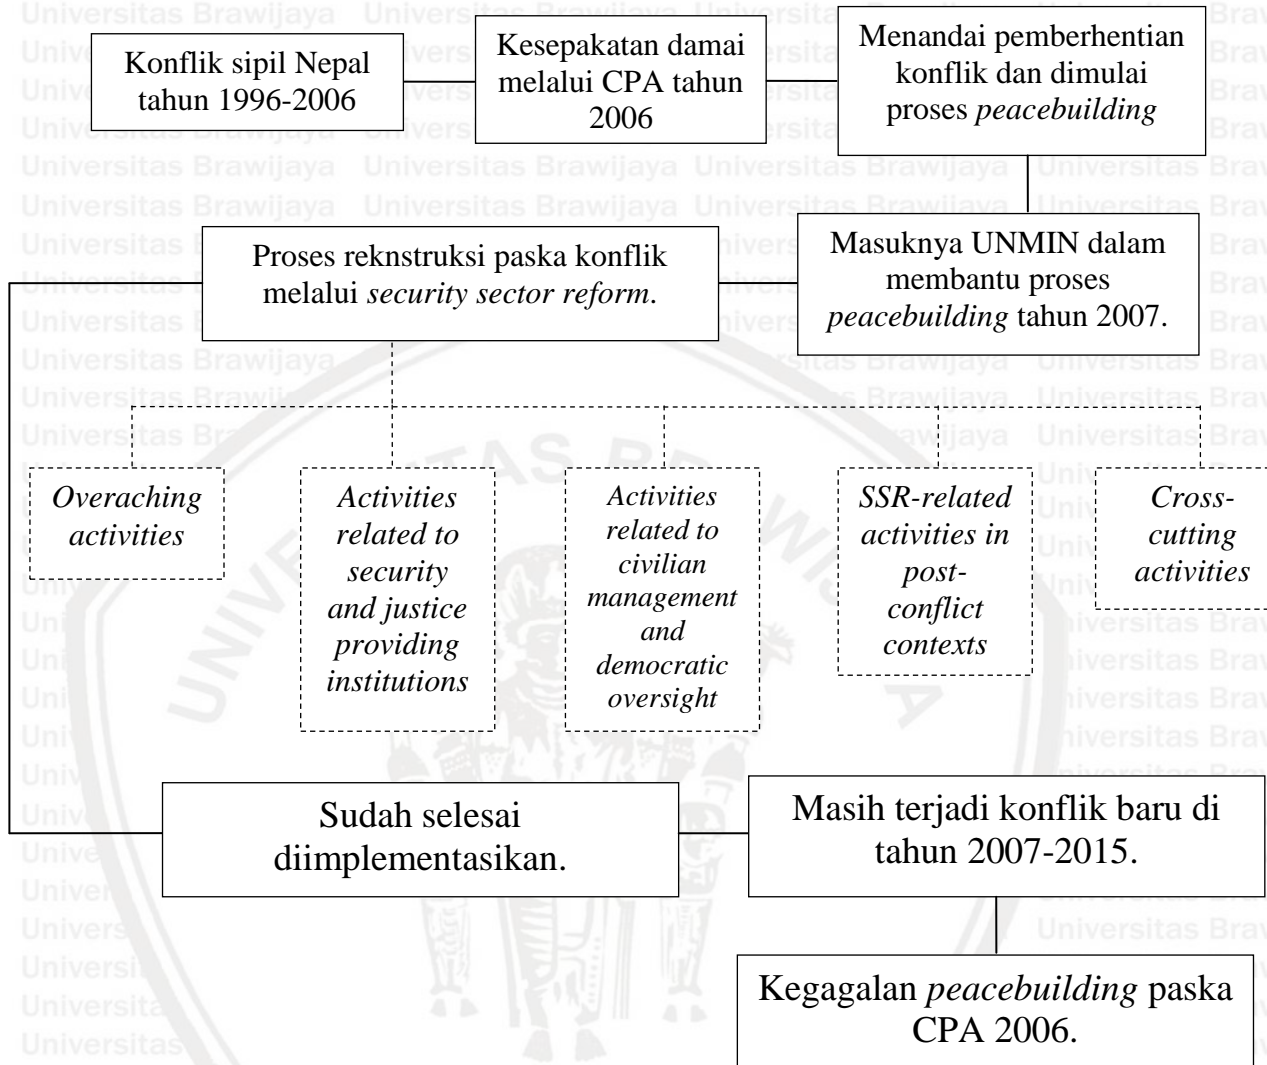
Konflik sipil Nepal tahun 1996-2006

Kesepakatan damai melalui CPA tahun 2006

Menandai pemberhentian konflik dan dimulai proses *peacebuilding*

Masuknya UNMIN dalam membantu proses *peacebuilding* tahun 2007.

Proses rekonstruksi paska konflik melalui *security sector reform*.

*Overaching activities*

*Activities related to security and justice providing institutions*

*Activities related to civilian management and democratic oversight*

*SSR-related activities in post-conflict contexts*

*Cross-cutting activities*

Sudah selesai diimplementasikan.

Masih terjadi konflik baru di tahun 2007-2015.

Kegagalan *peacebuilding* paska CPA 2006.